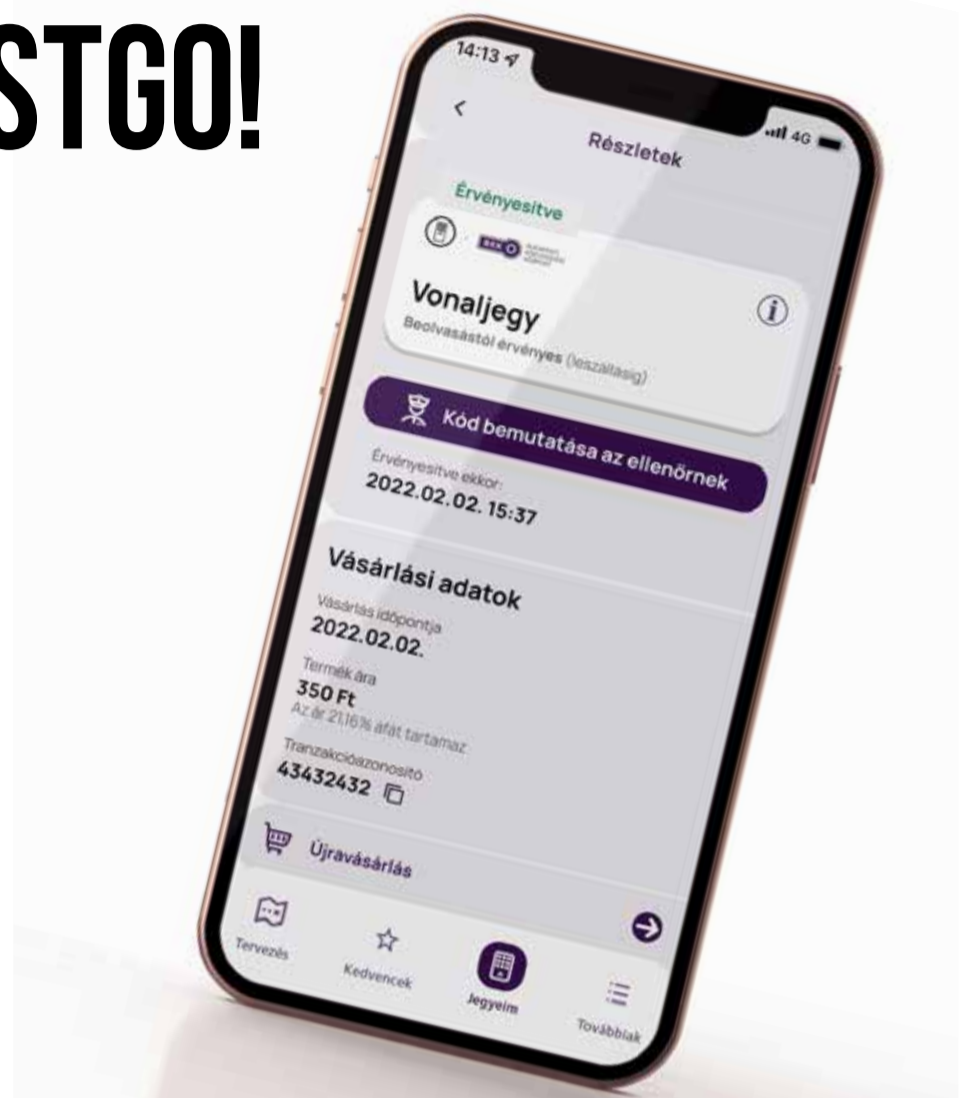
STGO!

14:13

4G

<

Részletek

Érvényesítve

BKK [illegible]

Vonaljegy

Beolvasástól érvényes (leszállásig)

Kód bemutatása az ellenőrnek

Érvényesítve ekkor:

2022.02.02. 15:37

Vásárlási adatok

Vásárlás időpontja

2022.02.02.

Termék ára

350 Ft

Az ár 21,16% áfát tartalmaz

Tranzakcióazonosító

43432432

Újravásárlás

Tervezés

Kedvencek

Jegyeim

Továbbiak